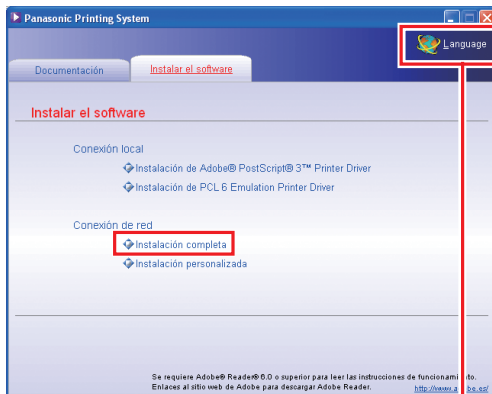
Panasonic Printing System

Language

Documentación

Instalar el software

Instalar el software

Conexión local

Instalación de Adobe® PostScript® 3™ Printer Driver

Instalación de PCL 6 Emulation Printer Driver

Conexión de red

Instalación completa

Instalación personalizada

Se requiere Adobe® Reader® 6.0 o superior para leer las instrucciones de funcionami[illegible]to.
Enlaces al sitio web de Adobe para descargar Adobe Reader.

http://www.a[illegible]be.es/